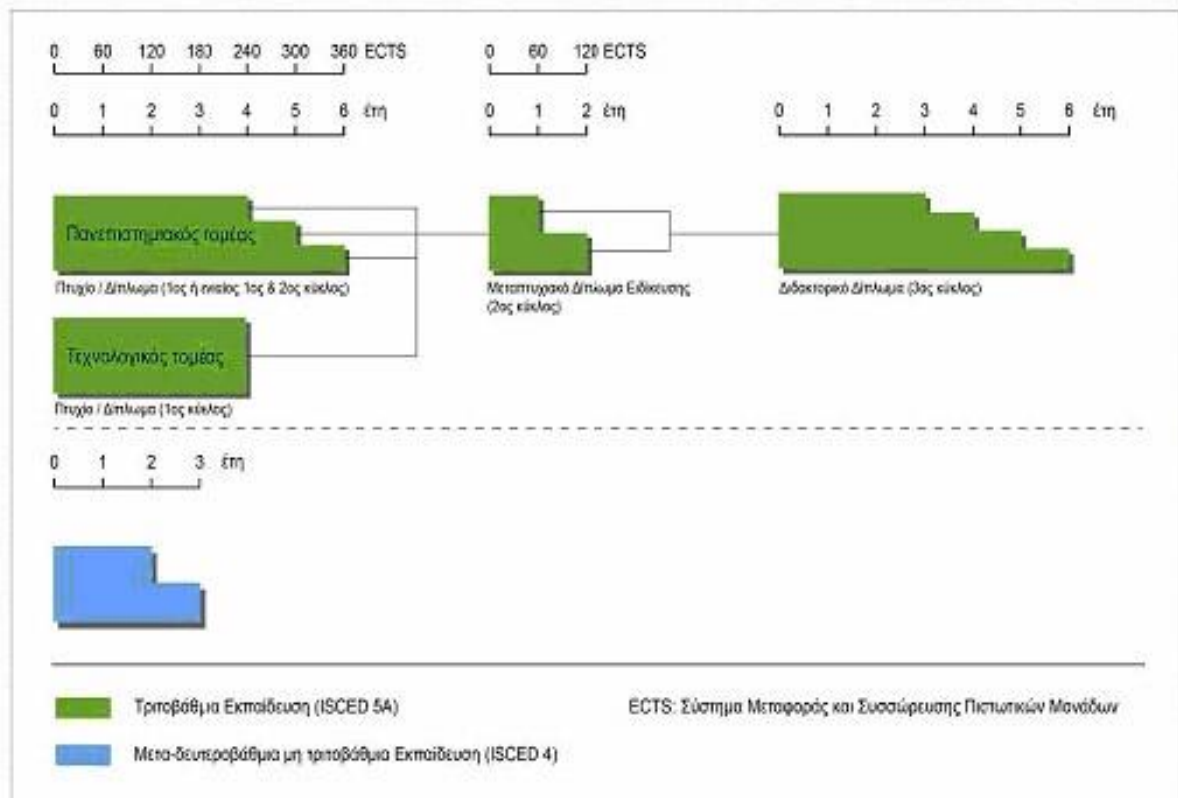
0 60 120 180 240 300 360 ECTS

0 1 2 3 4 5 6 έτη

0 60 120 ECTS

0 1 2 έτη

0 1 2 3 4 5 6 έτη

Πανεπιστημιακός τομέας

Πτυχίο / Δίπλωμα (1ος ή ενιαίος 1ος & 2ος κύκλος)

Μεταπτυχιακό Δίπλωμα Ειδίκευσης (2ος κύκλος)

Διδακτορικό Δίπλωμα (3ος κύκλος)

Τεχνολογικός τομέας

Πτυχίο / Δίπλωμα (1ος κύκλος)

0 1 2 3 έτη

Τριτοβάθμια Εκπαίδευση (ISCED 5A)

ECTS: Σύστημα Μεταφοράς και Συσσώρευσης Πιστωτικών Μονάδων

Μετα-δευτεροβάθμια μη τριτοβάθμια Εκπαίδευση (ISCED 4)